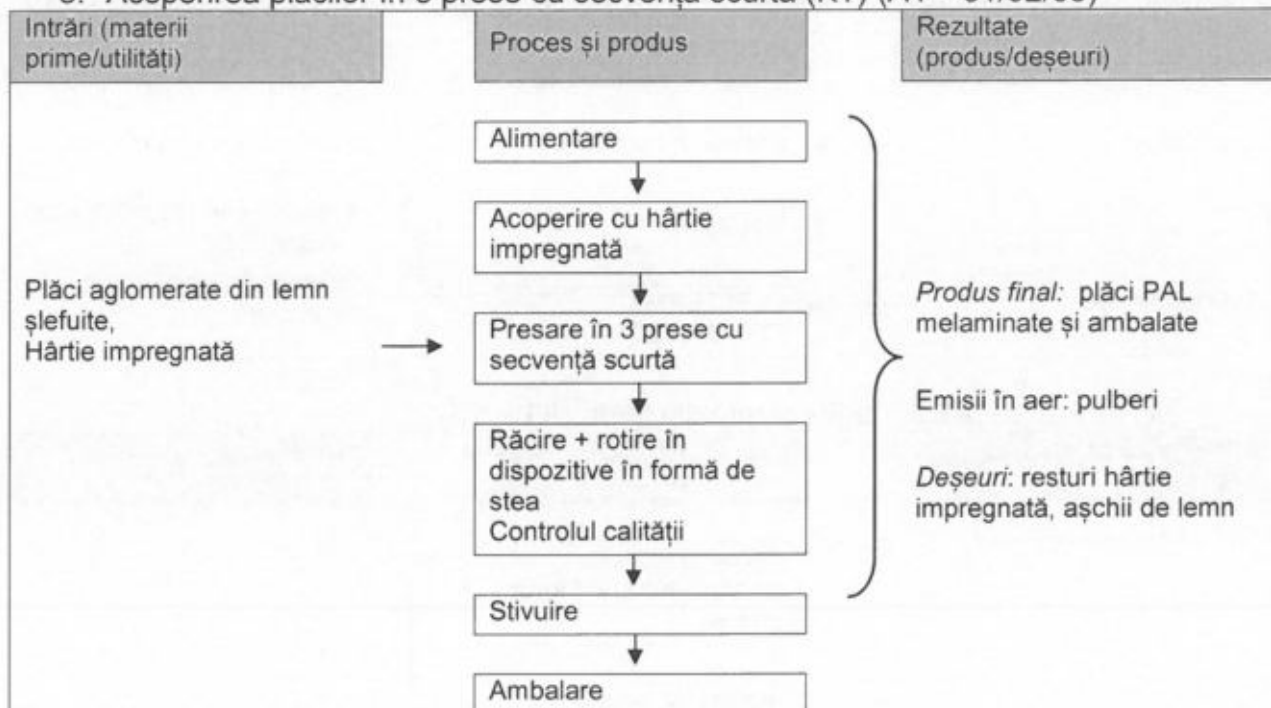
3. Acoperirea plăcilor în 3 prese cu secvență scurtă (KT) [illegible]

| Intrări (materii prime/utilități) | Proces și produs | Rezultate (produs/deșeuri) |
|---|---|---|
| Plăci aglomerate din lemn șlefuite, Hârtie impregnată | Alimentare → Acoperire cu hârtie impregnată → Presare în 3 prese cu secvență scurtă → Răcire + rotire în dispozitive în formă de stea Controlul calității → Stivuire → Ambalare | *Produs final:* plăci PAL melaminate și ambalate<br><br>Emisii în aer: pulberi<br><br>*Deșeuri*: resturi hârtie impregnată, așchii de lemn |